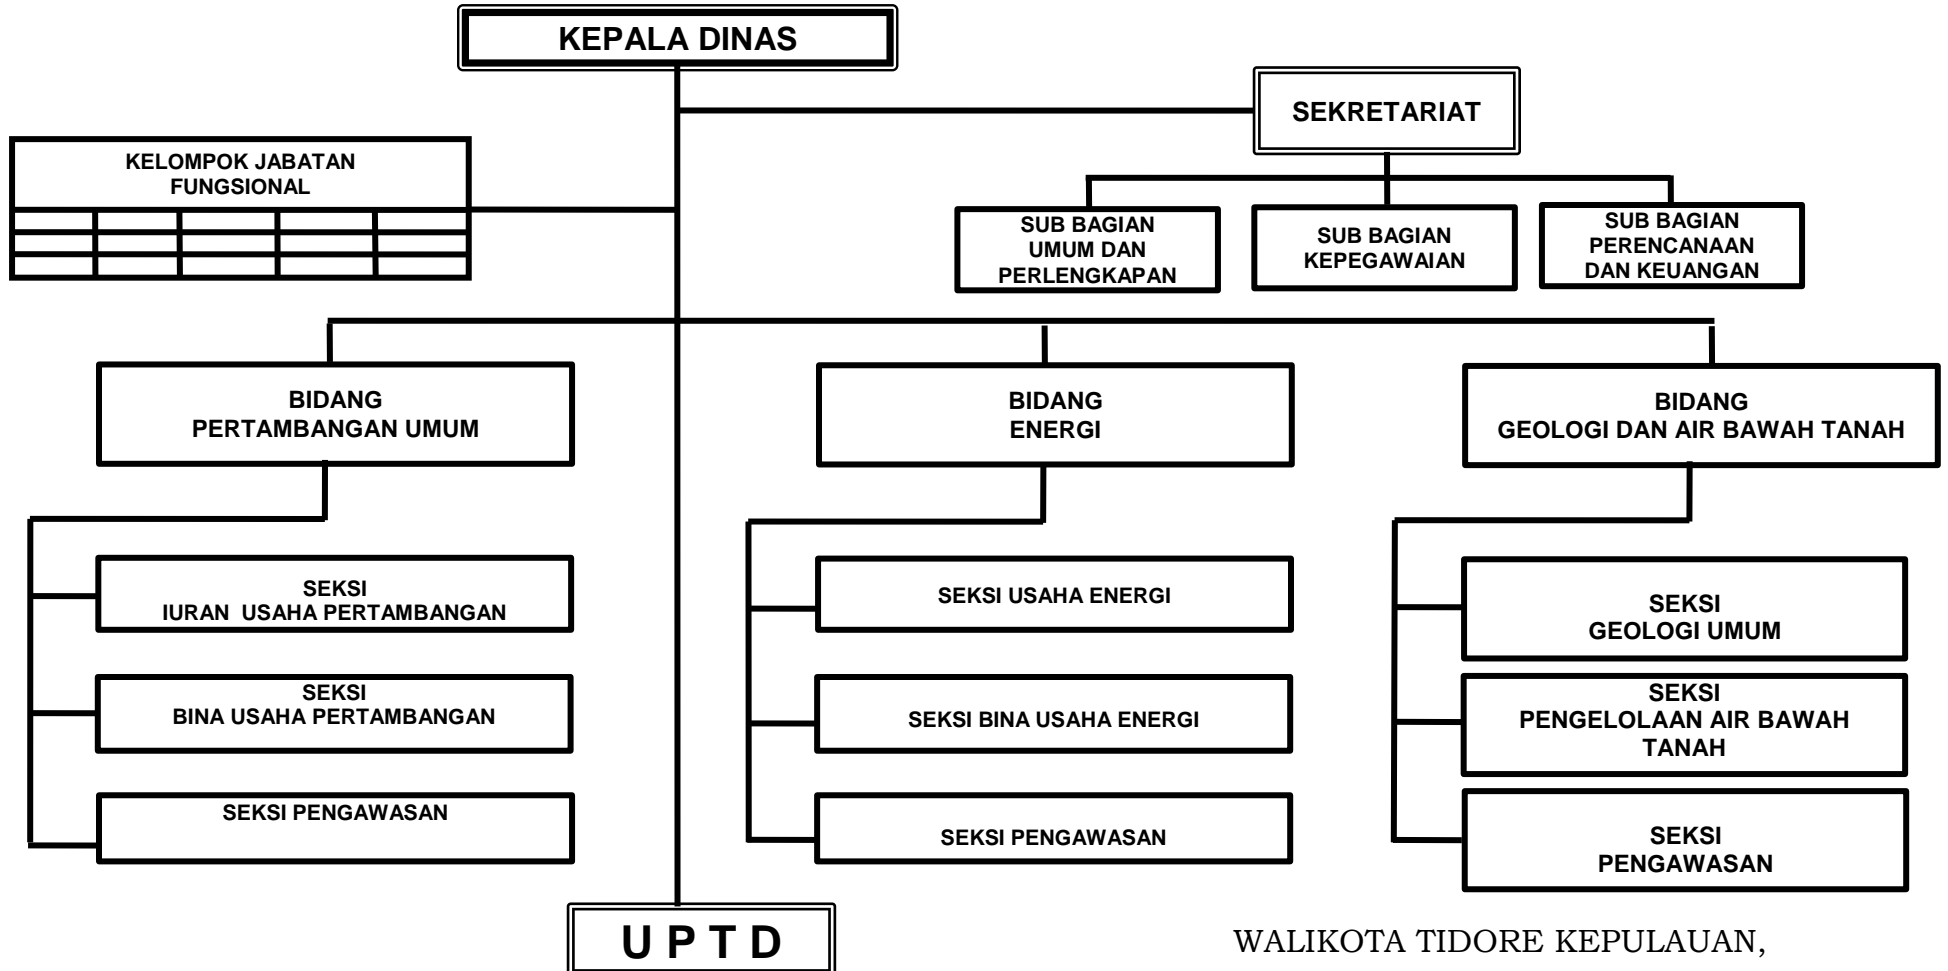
KEPALA DINAS

SEKRETARIAT

KELOMPOK JABATAN FUNGSIONAL

SUB BAGIAN UMUM DAN PERLENGKAPAN

SUB BAGIAN KEPEGAWAIAN

SUB BAGIAN PERENCANAAN DAN KEUANGAN

BIDANG PERTAMBANGAN UMUM

BIDANG ENERGI

BIDANG GEOLOGI DAN AIR BAWAH TANAH

SEKSI IURAN USAHA PERTAMBANGAN

SEKSI BINA USAHA PERTAMBANGAN

SEKSI PENGAWASAN

SEKSI USAHA ENERGI

SEKSI BINA USAHA ENERGI

SEKSI PENGAWASAN

SEKSI GEOLOGI UMUM

SEKSI PENGELOLAAN AIR BAWAH TANAH

SEKSI PENGAWASAN

U P T D

WALIKOTA TIDORE KEPULAUAN,